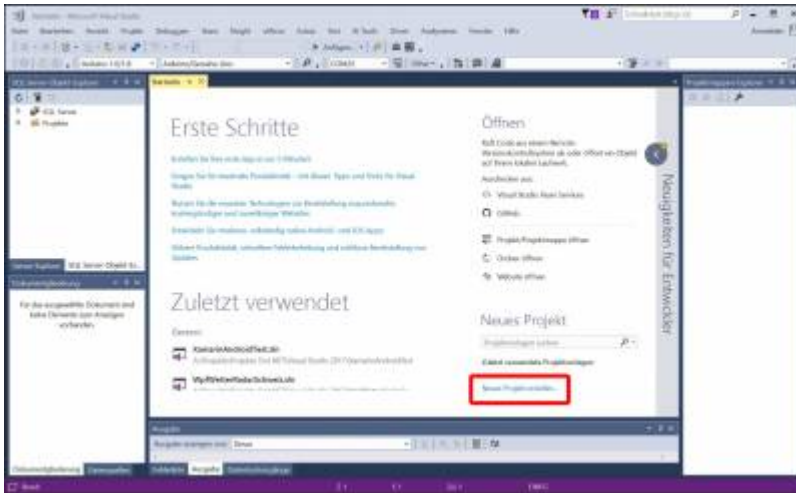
Startseite - Microsoft Visual Studio

SQL Server-Objekt-Explorer

SQL Server

Projekte

Startseite

Erste Schritte

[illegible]

Zuletzt verwendet

Gestern

XamarinAndroidTest.sln

WpfWetterDatenSchweiz.sln

Öffnen

Auschecken aus:

Visual Studio Team Services

GitHub

Projekt/Projektmappe öffnen

Ordner öffnen

Website öffnen

Neues Projekt

Projektvorlagen suchen

Zuletzt verwendete Projektvorlagen:

Neues Projekt erstellen...

Neuigkeiten für Entwickler

Projektmappen-Explorer

Server-Explorer

SQL Server-Objekt-Ex...

Dokumentgliederung

Für das ausgewählte Dokument sind keine Elemente zum Anzeigen vorhanden.

Ausgabe

Ausgabe anzeigen von: Dienst

Dokumentgliederung

Toolbox

Fehlerliste

Ausgabe

Bereit